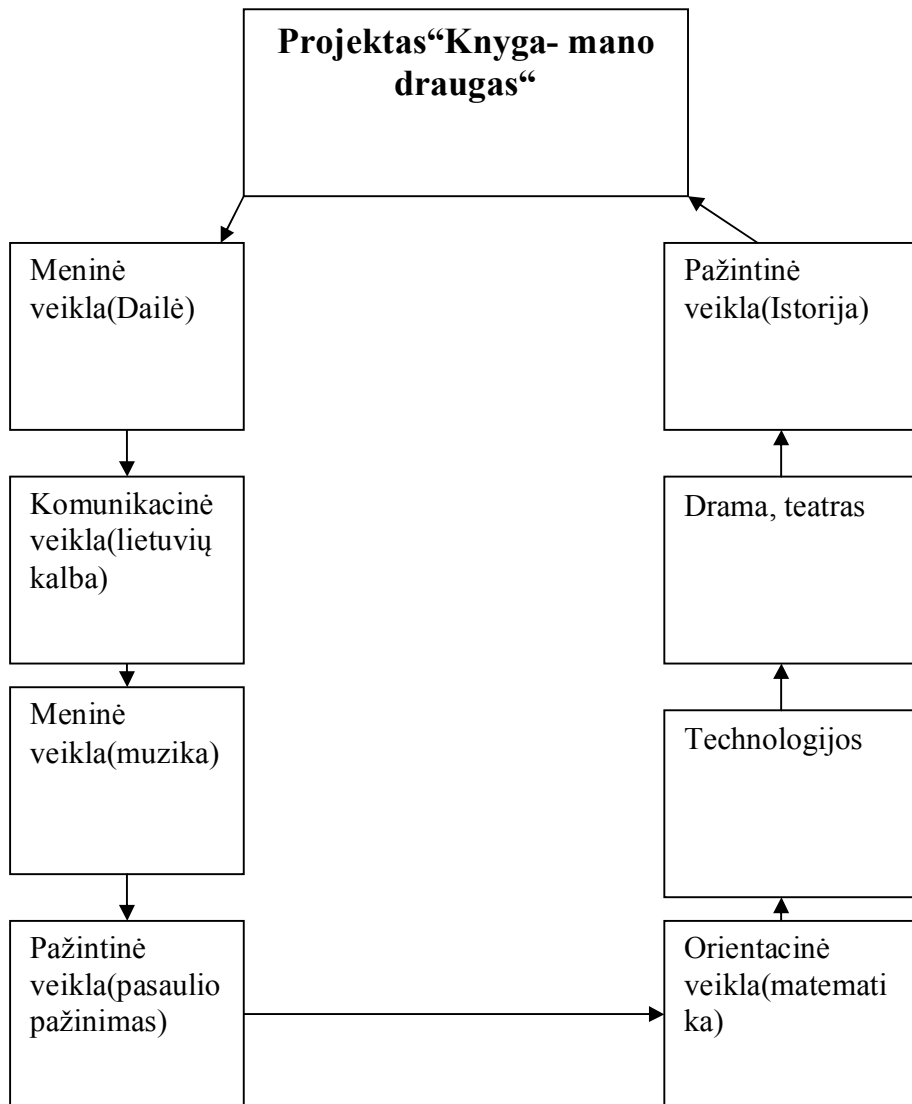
Projektas“Knyga- mano draugas“

Meninė veikla(Dailė)

Komunikacinė veikla(lietuvių kalba)

Meninė veikla(muzika)

Pažintinė veikla(pasaulio pažinimas)

Orientacinė veikla(matemati ka)

Technologijos

Drama, teatras

Pažintinė veikla(Istorija)